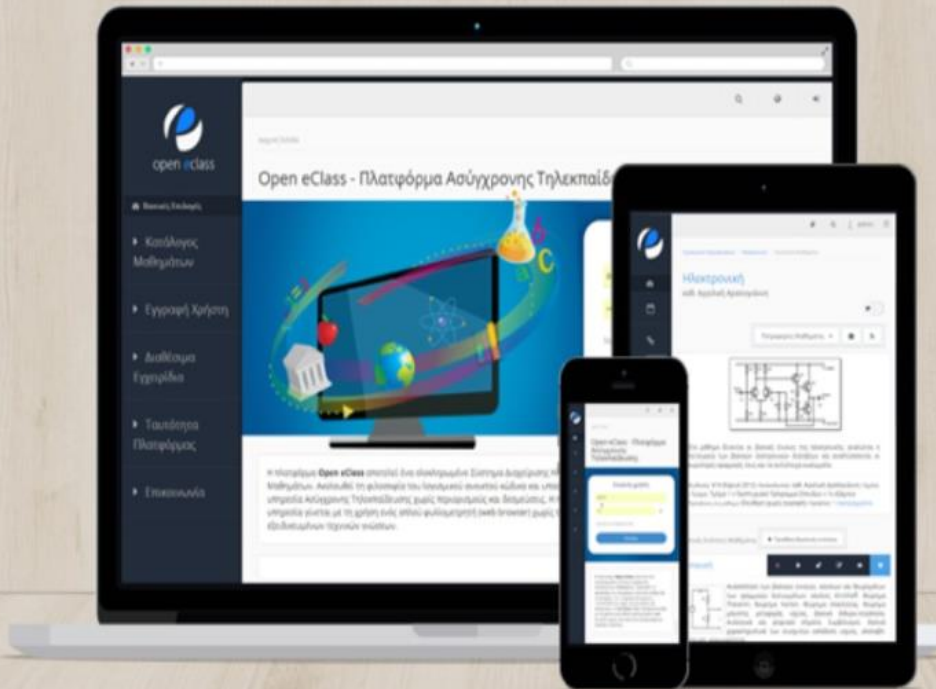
open eClass

Βασική Σελίδα

Κατάλογος Μαθημάτων

Εγγραφή Χρήστη

Διαθέσιμα Εγχειρίδια

Ταυτότητα Πλατφόρμας

Επικοινωνία

Αρχική Σελίδα

Open eClass - Πλατφόρμα Ασύγχρονης Τηλεκπαίδ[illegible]

Η πλατφόρμα Open eClass αποτελεί ένα ολοκληρωμένο Σύστημα Διαχείρισης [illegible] Μαθημάτων. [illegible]

Ηλεκτρονική

Open eClass - Πλατφόρμα Ασύγχρονης Τηλεκπαίδευσης